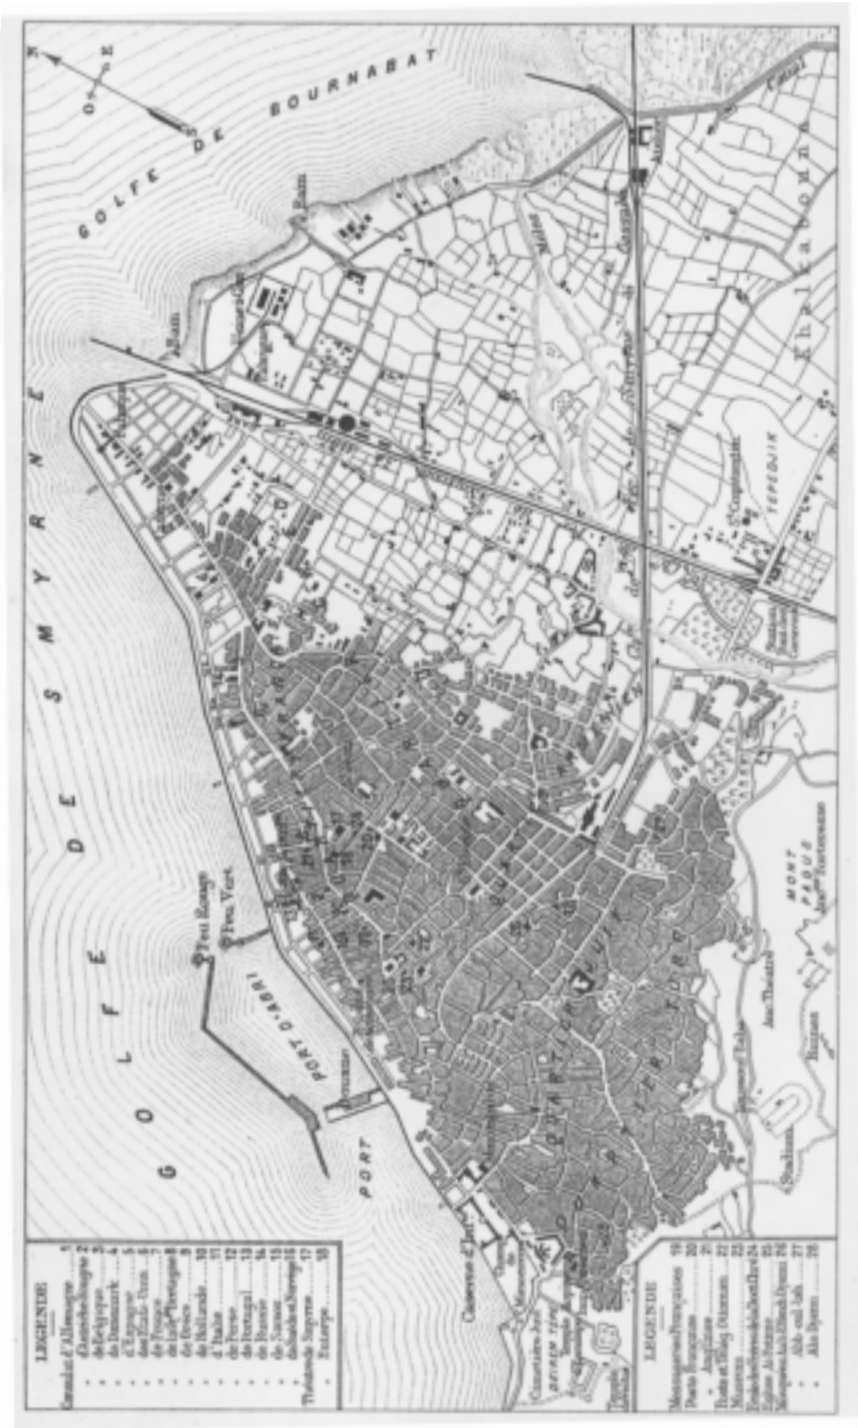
GOLFE DE SMYRNE

GOLFE DE BOURNABAT

PORT D'ABRI

PORT

Feu Rouge

Feu Vert

MONT PAGUS

TEPEDJIK

Stadium

LEGENDE
Consulat d'Allemagne ..... 1
d'Autriche-Hongrie 2
de Belgique ..... 3
de Danemark ..... 4
d'Espagne ..... 5
des Etats-Unis ..... 6
de France ..... 7
de la Gde Bretagne 8
de Grèce ..... 9
de Hollande ..... 10
d'Italie ..... 11
de Perse ..... 12
de Portugal ..... 13
de Russie ..... 14
de Suède ..... 15
de Suède et Norvège 16
Tribunal de Commerce 17
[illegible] ..... 18

LEGENDE
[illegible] 19
Poste Française ..... 20
Anglaise ..... 21
Poste et Télég. Ottomans 22
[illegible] ..... 23
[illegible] 24
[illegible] 25
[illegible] 26
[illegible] 27
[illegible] 28